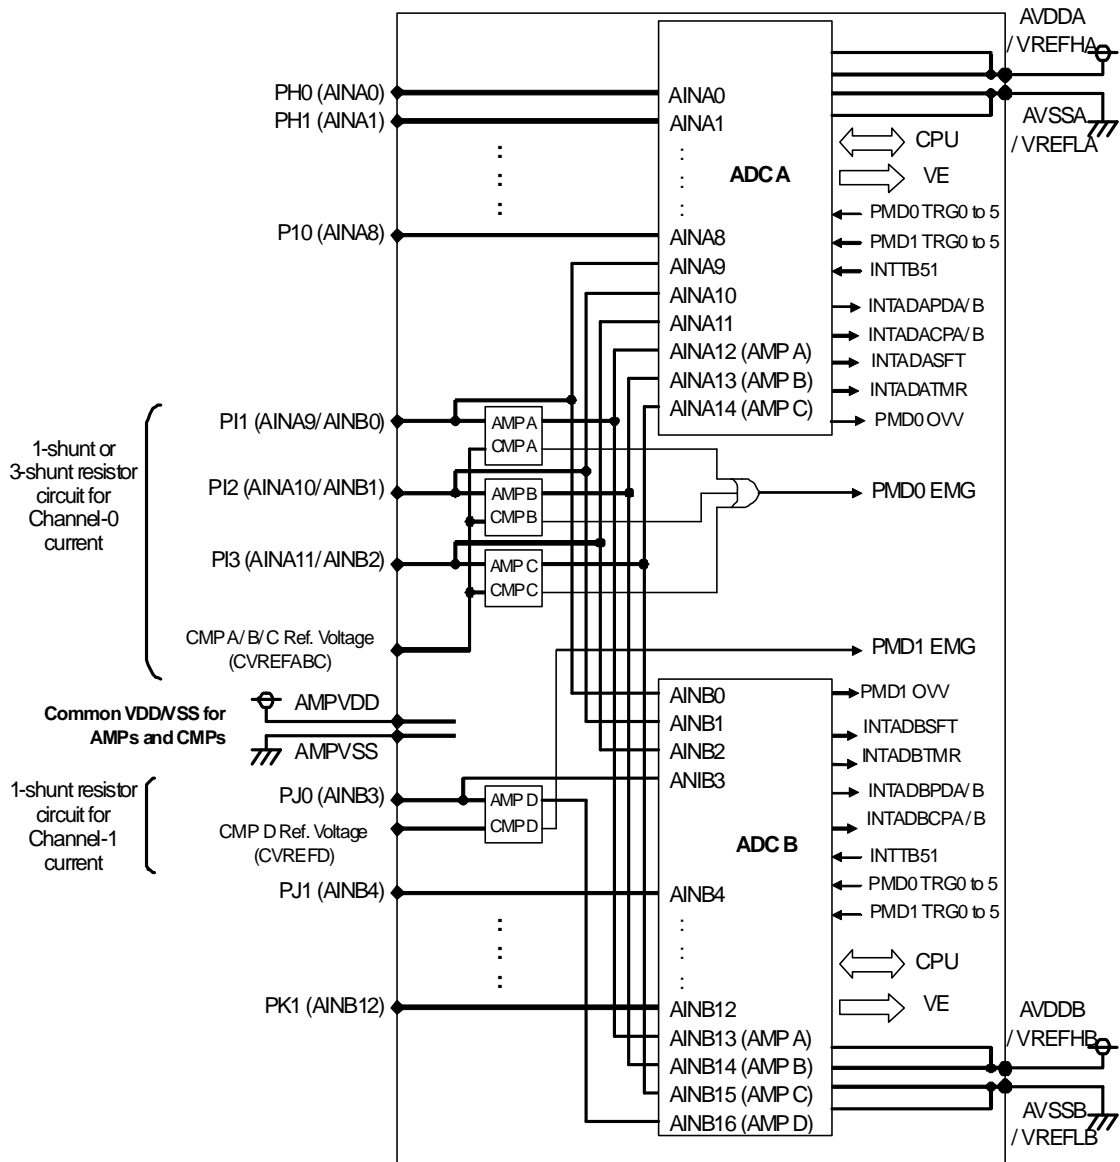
AVDDA
/ VREFHA

PH0 (AINA0)
PH1 (AINA1)
P10 (AINA8)

AINA0
AINA1
:
:
:
AINA8
AINA9
AINA10
AINA11
AINA12 (AMP A)
AINA13 (AMP B)
AINA14 (AMP C)

ADC A

CPU
VE

AVSSA
/ VREFLA

PMD0 TRG0 to 5
PMD1 TRG0 to 5
INTTB51
INTADAPDA/ B
INTADACPA/ B
INTADASFT
INTADATMR
PMD0 OVV

1-shunt or 3-shunt resistor circuit for Channel-0 current

PI1 (AINA9/ AINB0)
PI2 (AINA10/ AINB1)
PI3 (AINA11/ AINB2)
CMP A/ B/ C Ref. Voltage (CVREFABC)

AMP A
CMP A
AMP B
CMP B
AMP C
CMP C

PMD0 EMG
PMD1 EMG

Common VDD/VSS for AMPs and CMPs
AMPVDD
AMPVSS

1-shunt resistor circuit for Channel-1 current
PJ0 (AINB3)
CMP D Ref. Voltage (CVREFD)
PJ1 (AINB4)
PK1 (AINB12)

AMP D
CMP D

AINB0
AINB1
AINB2
ANIB3
AINB4
:
:
:
AINB12
AINB13 (AMP A)
AINB14 (AMP B)
AINB15 (AMP C)
AINB16 (AMP D)

ADC B

PMD1 OVV
INTADBSFT
INTADBTMR
INTADBPDA/ B
INTADBCPA/ B
INTTB51
PMD0 TRG0 to 5
PMD1 TRG0 to 5
CPU
VE

AVDDB
/ VREFHB
AVSSB
/ VREFLB